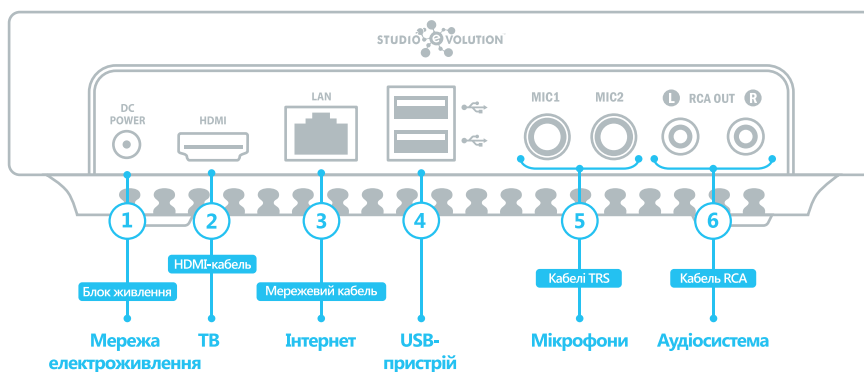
STUDIO EVOLUTION

DC POWER

HDMI

LAN

MIC1

MIC2

L RCA OUT R

1

2

3

4

5

6

HDMI-кабель

Блок живлення

Мережевий кабель

Кабелі TRS

Кабель RCA

Мережа електроживлення

ТВ

Інтернет

USB-пристрій

Мікрофони

Аудіосистема